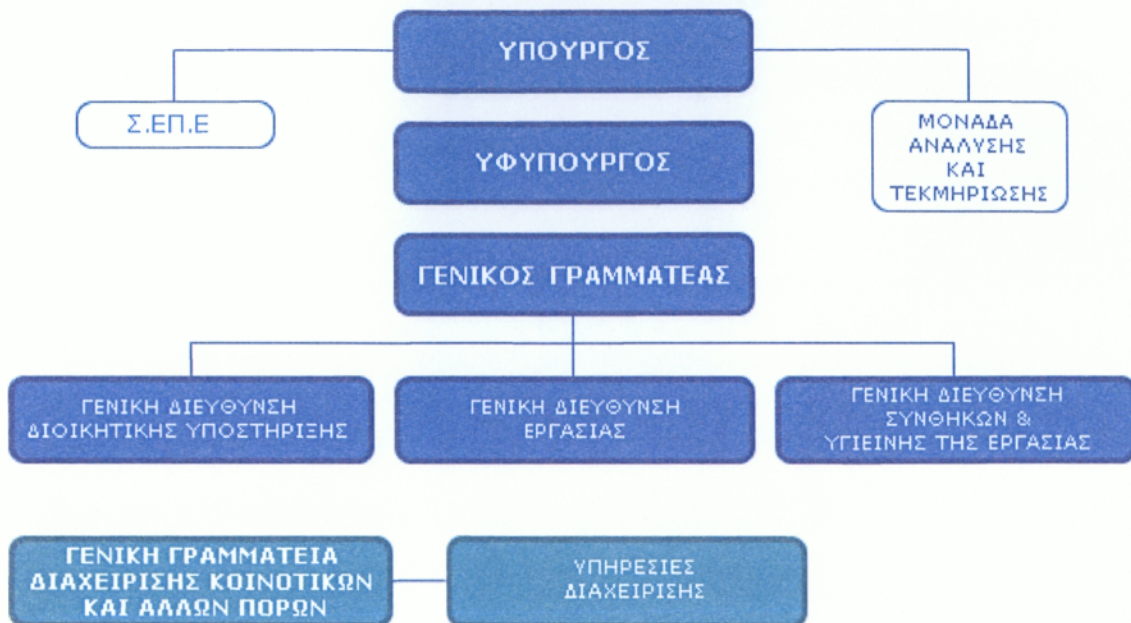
ΥΠΟΥΡΓΟΣ

Σ.ΕΠ.Ε

ΜΟΝΑΔΑ ΑΝΑΛΥΣΗΣ ΚΑΙ ΤΕΚΜΗΡΙΩΣΗΣ

ΥΦΥΠΟΥΡΓΟΣ

ΓΕΝΙΚΟΣ ΓΡΑΜΜΑΤΕΑΣ

ΓΕΝΙΚΗ ΔΙΕΥΘΥΝΣΗ ΔΙΟΙΚΗΤΙΚΗΣ ΥΠΟΣΤΗΡΙΞΗΣ

ΓΕΝΙΚΗ ΔΙΕΥΘΥΝΣΗ ΕΡΓΑΣΙΑΣ

ΓΕΝΙΚΗ ΔΙΕΥΘΥΝΣΗ ΣΥΝΘΗΚΩΝ & ΥΓΙΕΙΝΗΣ ΤΗΣ ΕΡΓΑΣΙΑΣ

ΓΕΝΙΚΗ ΓΡΑΜΜΑΤΕΙΑ ΔΙΑΧΕΙΡΙΣΗΣ ΚΟΙΝΟΤΙΚΩΝ ΚΑΙ ΑΛΛΩΝ ΠΟΡΩΝ

ΥΠΗΡΕΣΙΕΣ ΔΙΑΧΕΙΡΙΣΗΣ